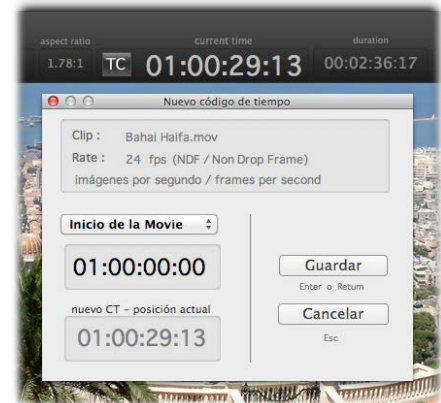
aspect ratio
current time
duration
1.78:1
TC
01:00:29:13
00:02:36:17

Nuevo código de tiempo

Clip : Bahai Haifa.mov
Rate : 24 fps (NDF / Non Drop Frame)
imágenes por segundo / frames per second

Inicio de la Movie

01:00:00:00

nuevo CT – posición actual

01:00:29:13

Guardar
Enter o Return

Cancelar
Esc